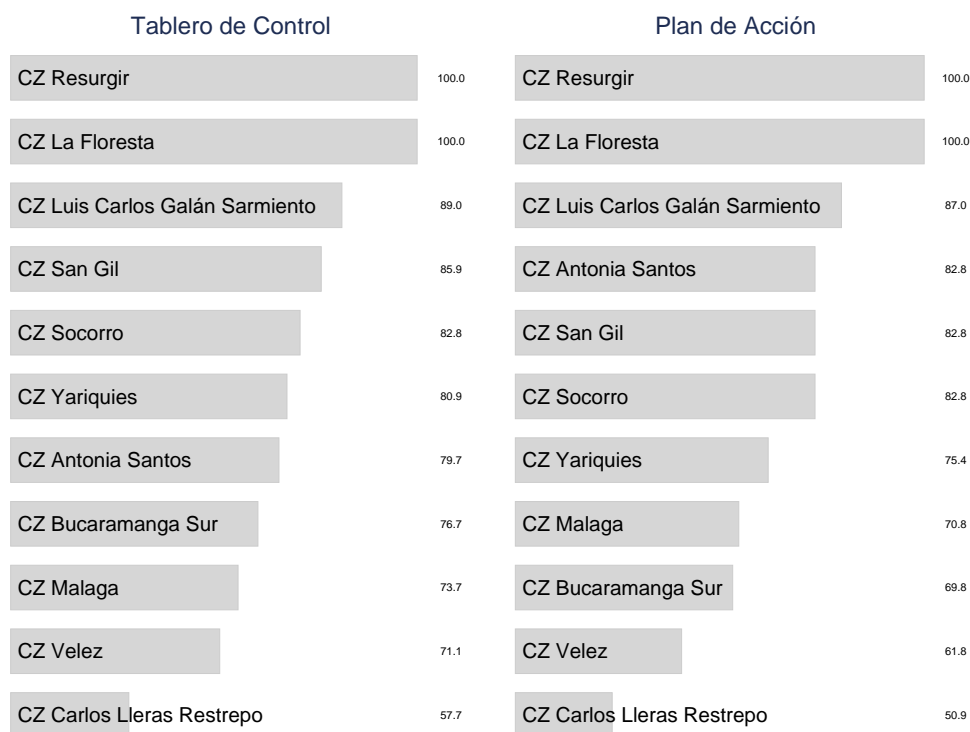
Tablero de Control

| | |
|---|---|
| CZ Resurgir | 100.0 |
| CZ La Floresta | 100.0 |
| CZ Luis Carlos Galán Sarmiento | 89.0 |
| CZ San Gil | 85.9 |
| CZ Socorro | 82.8 |
| CZ Yariquies | 80.9 |
| CZ Antonia Santos | 79.7 |
| CZ Bucaramanga Sur | 76.7 |
| CZ Malaga | 73.7 |
| CZ Velez | 71.1 |
| CZ Carlos Lleras Restrepo | 57.7 |

Plan de Acción

| | |
|---|---|
| CZ Resurgir | 100.0 |
| CZ La Floresta | 100.0 |
| CZ Luis Carlos Galán Sarmiento | 87.0 |
| CZ Antonia Santos | 82.8 |
| CZ San Gil | 82.8 |
| CZ Socorro | 82.8 |
| CZ Yariquies | 75.4 |
| CZ Malaga | 70.8 |
| CZ Bucaramanga Sur | 69.8 |
| CZ Velez | 61.8 |
| CZ Carlos Lleras Restrepo | 50.9 |